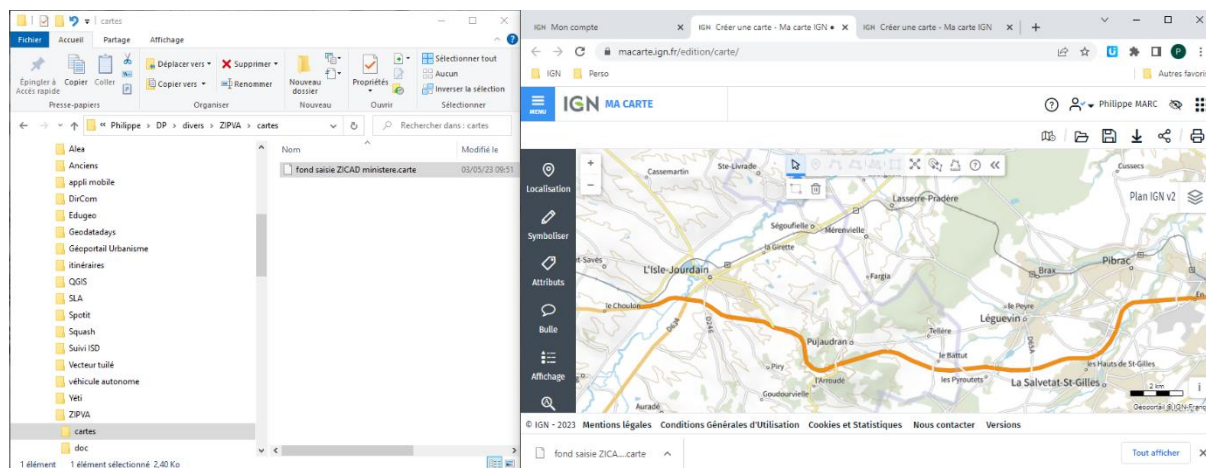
cartes

Fichier Accueil Partage Affichage

Épingler à Accès rapide Copier Coller
Presse-papiers
Déplacer vers ▾ Supprimer ▾ Copier vers ▾ Renommer
Organiser
Nouveau dossier
Nouveau
Propriétés
Ouvrir
Sélectionner tout Aucun Inverser la sélection
Sélectionner

« Philippe › DP › divers › ZIPVA › cartes
Rechercher dans : cartes

Alea
Anciens
appli mobile
DirCom
Edugeo
Geodatadays
Géoportail Urbanisme
itinéraires
QGIS
SLA
Spotit
Squash
Suivi ISD
Vecteur tuilé
véhicule autonome
Yéti
ZIPVA
cartes
doc

Nom
Modifié le
fond saisie ZICAD ministere.carte
03/05/23 09:51

1 élément 1 élément sélectionné 2,40 Ko

IGN Mon compte
IGN Créer une carte - Ma carte IGN
IGN Créer une carte - Ma carte IGN

macarte.ign.fr/edition/carte/
IGN Perso
Autres favoris

MENU IGN MA CARTE
Philippe MARC

Localisation
Symboliser
Attributs
Bulle
Affichage

Plan IGN v2

Cassemartin
Ste-Livrade
Lasserre-Pradère
Cussecs
Ségoufielle
Mérenvielle
la Girette
L'Isle-Jourdain
St-Savès
Fargia
Brax
Pibrac
le Choulon
le Peyre
Léguevin
Tellère
Pujaudran
le Battut
Piry
l'Arroudé
les Pyroutets
les Hauts de St-Gilles
La Salvetat-St-Gilles
Goudourvielle
Auradé
D634
D246
D624
2 km
Geoportail © IGN-France

© IGN - 2023 Mentions légales Conditions Générales d'Utilisation Cookies et Statistiques Nous contacter Versions

fond saisie ZICA....carte
Tout afficher